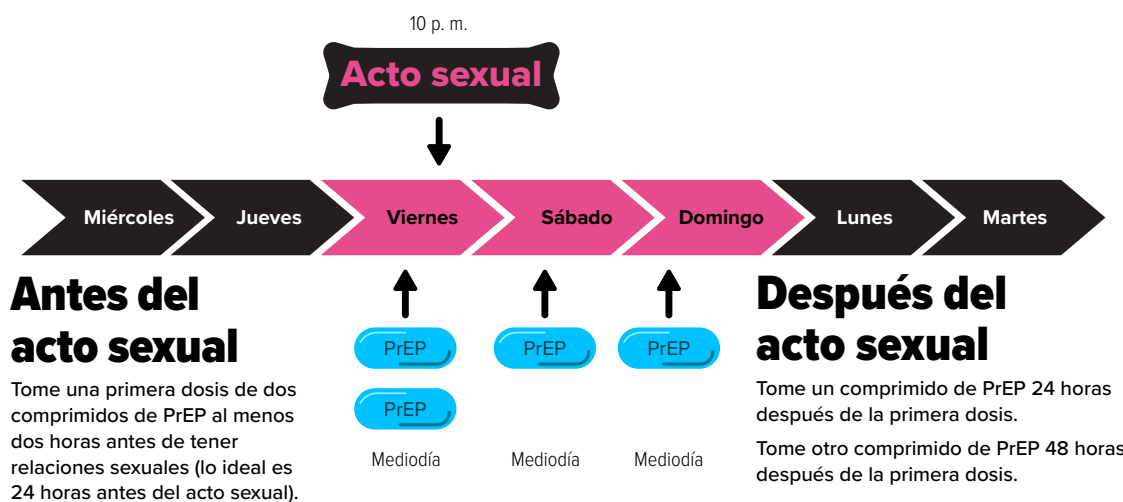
10 p. m.

Acto sexual

Miércoles Jueves Viernes Sábado Domingo Lunes Martes

Antes del acto sexual

Tome una primera dosis de dos comprimidos de PrEP al menos dos horas antes de tener relaciones sexuales (lo ideal es 24 horas antes del acto sexual).

PrEP
PrEP
Mediodía

PrEP
Mediodía

PrEP
Mediodía

Después del acto sexual

Tome un comprimido de PrEP 24 horas después de la primera dosis.

Tome otro comprimido de PrEP 48 horas después de la primera dosis.